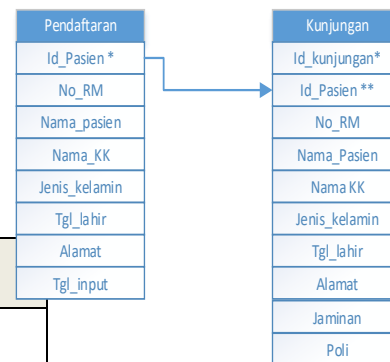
Pendaftaran

Id_Pasien *

No_RM

Nama_pasien

Nama_KK

Jenis_kelamin

Tgl_lahir

Alamat

Tgl_input

Kunjungan

Id_kunjungan*

Id_Pasien **

No_RM

Nama_Pasien

Nama KK

Jenis_kelamin

Tgl_lahir

Alamat

Jaminan

Poli